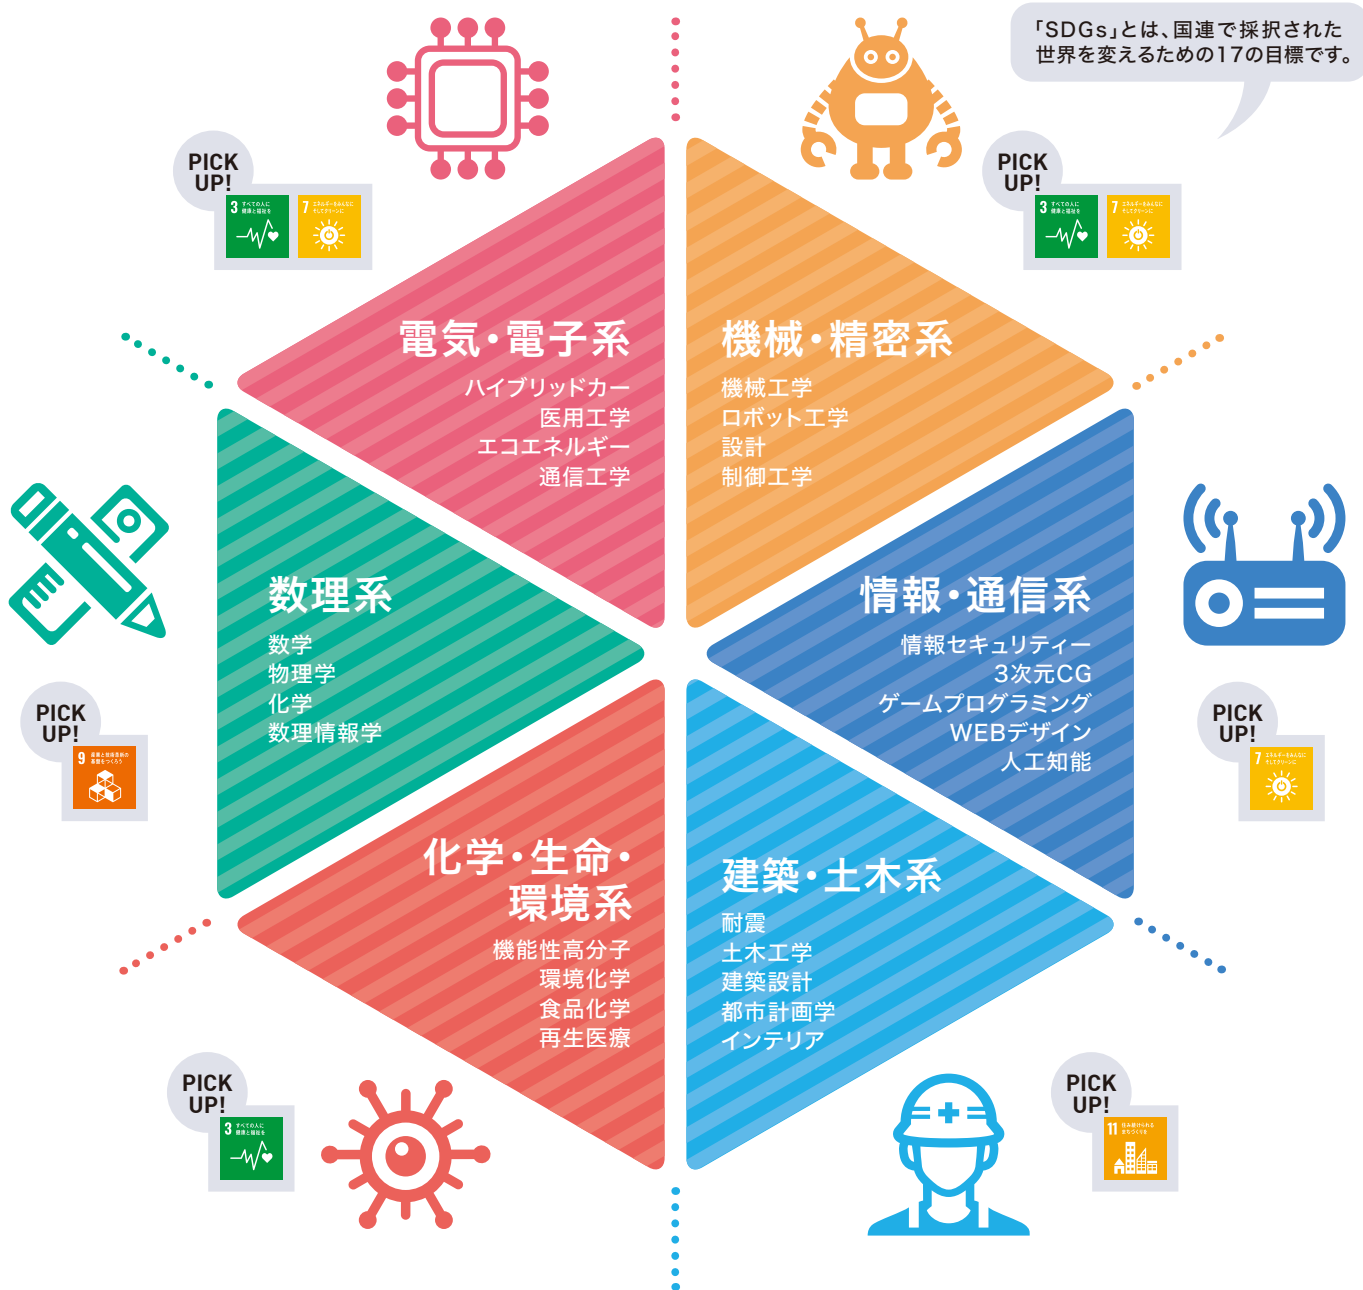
「SDGs」とは、国連で採択された世界を変えるための17の目標です。

PICK UP!

3 すべての人に健康と福祉を

7 エネルギーをみんなに そしてクリーンに

電気・電子系

ハイブリッドカー
医用工学
エコエネルギー
通信工学

PICK UP!

3 すべての人に健康と福祉を

7 エネルギーをみんなに そしてクリーンに

機械・精密系

機械工学
ロボット工学
設計
制御工学

数理系

数学
物理学
化学
数理情報学

PICK UP!

9 産業と技術革新の基盤をつくろう

情報・通信系

情報セキュリティー
3次元CG
ゲームプログラミング
WEBデザイン
人工知能

PICK UP!

7 エネルギーをみんなに そしてクリーンに

化学・生命・環境系

機能性高分子
環境化学
食品化学
再生医療

建築・土木系

耐震
土木工学
建築設計
都市計画学
インテリア

PICK UP!

3 すべての人に健康と福祉を

PICK UP!

11 住み続けられるまちづくりを